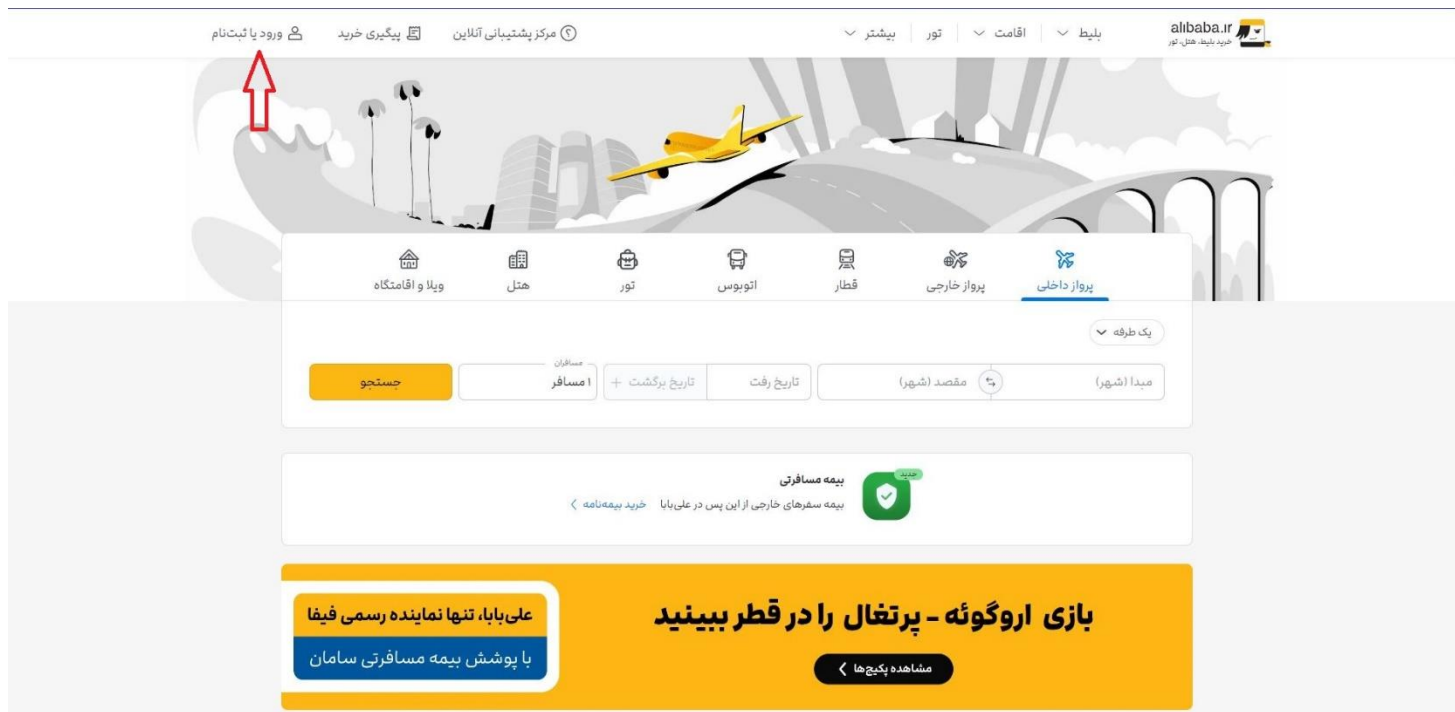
alibaba.ir
خرید بلیط، هتل، تور
بلیط
اقامت
تور
بیشتر
مرکز پشتیبانی آنلاین
پیگیری خرید
ورود یا ثبت‌نام

پرواز داخلی
پرواز خارجی
قطار
اتوبوس
تور
هتل
ویلا و اقامتگاه

یک طرفه
مبدا (شهر)
مقصد (شهر)
تاریخ رفت
تاریخ برگشت +
مسافران
۱ مسافر
جستجو

جدید
بیمه مسافرتی
بیمه سفرهای خارجی از این پس در علی‌بابا
خرید بیمه‌نامه

بازی اروگوئه - پرتغال را در قطر ببینید
مشاهده پکیج‌ها
علی‌بابا، تنها نماینده رسمی فیفا
با پوشش بیمه مسافرتی سامان